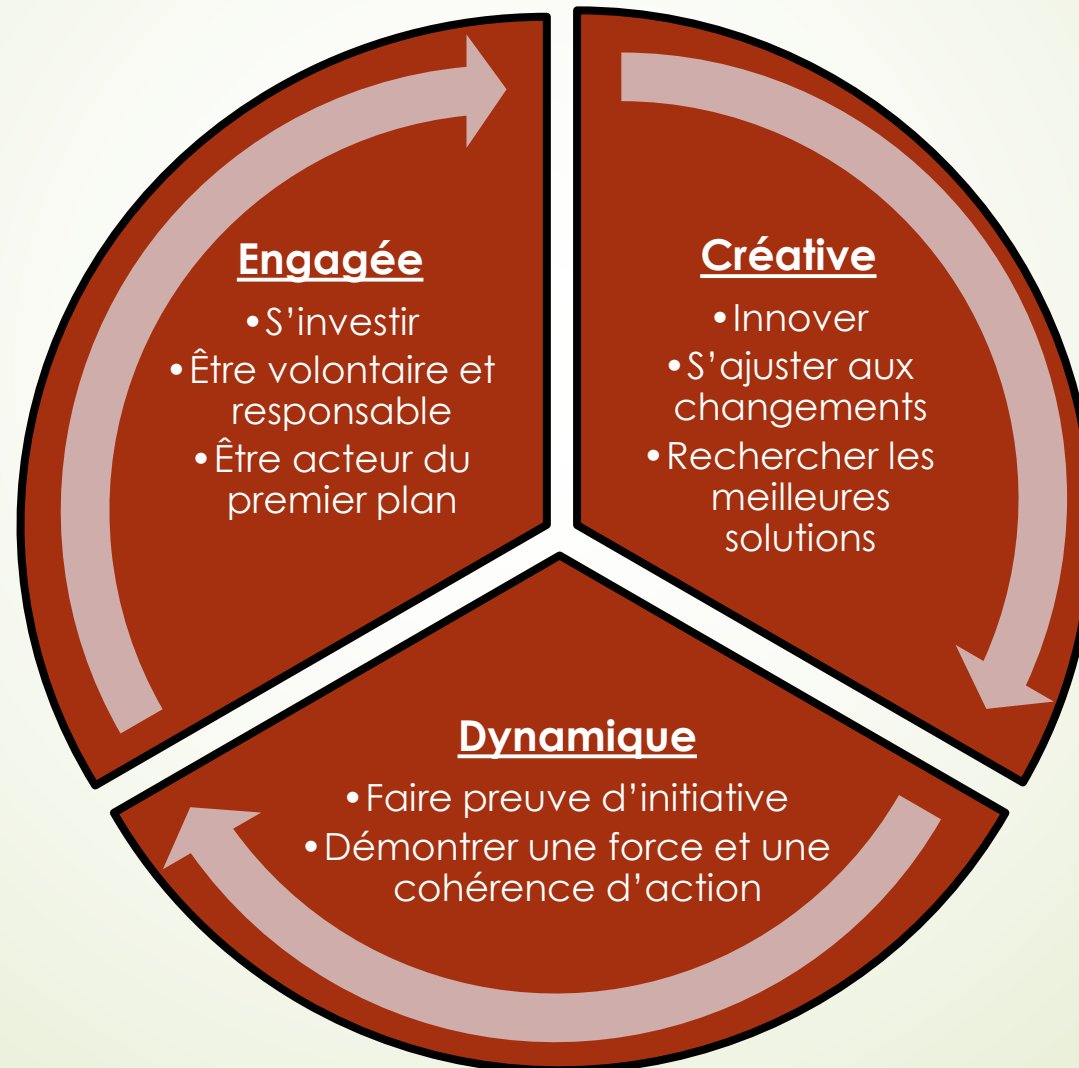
Engagée
• S’investir
• Être volontaire et responsable
• Être acteur du premier plan

Créative
• Innover
• S’ajuster aux changements
• Rechercher les meilleures solutions

Dynamique
• Faire preuve d’initiative
• Démontrer une force et une cohérence d’action